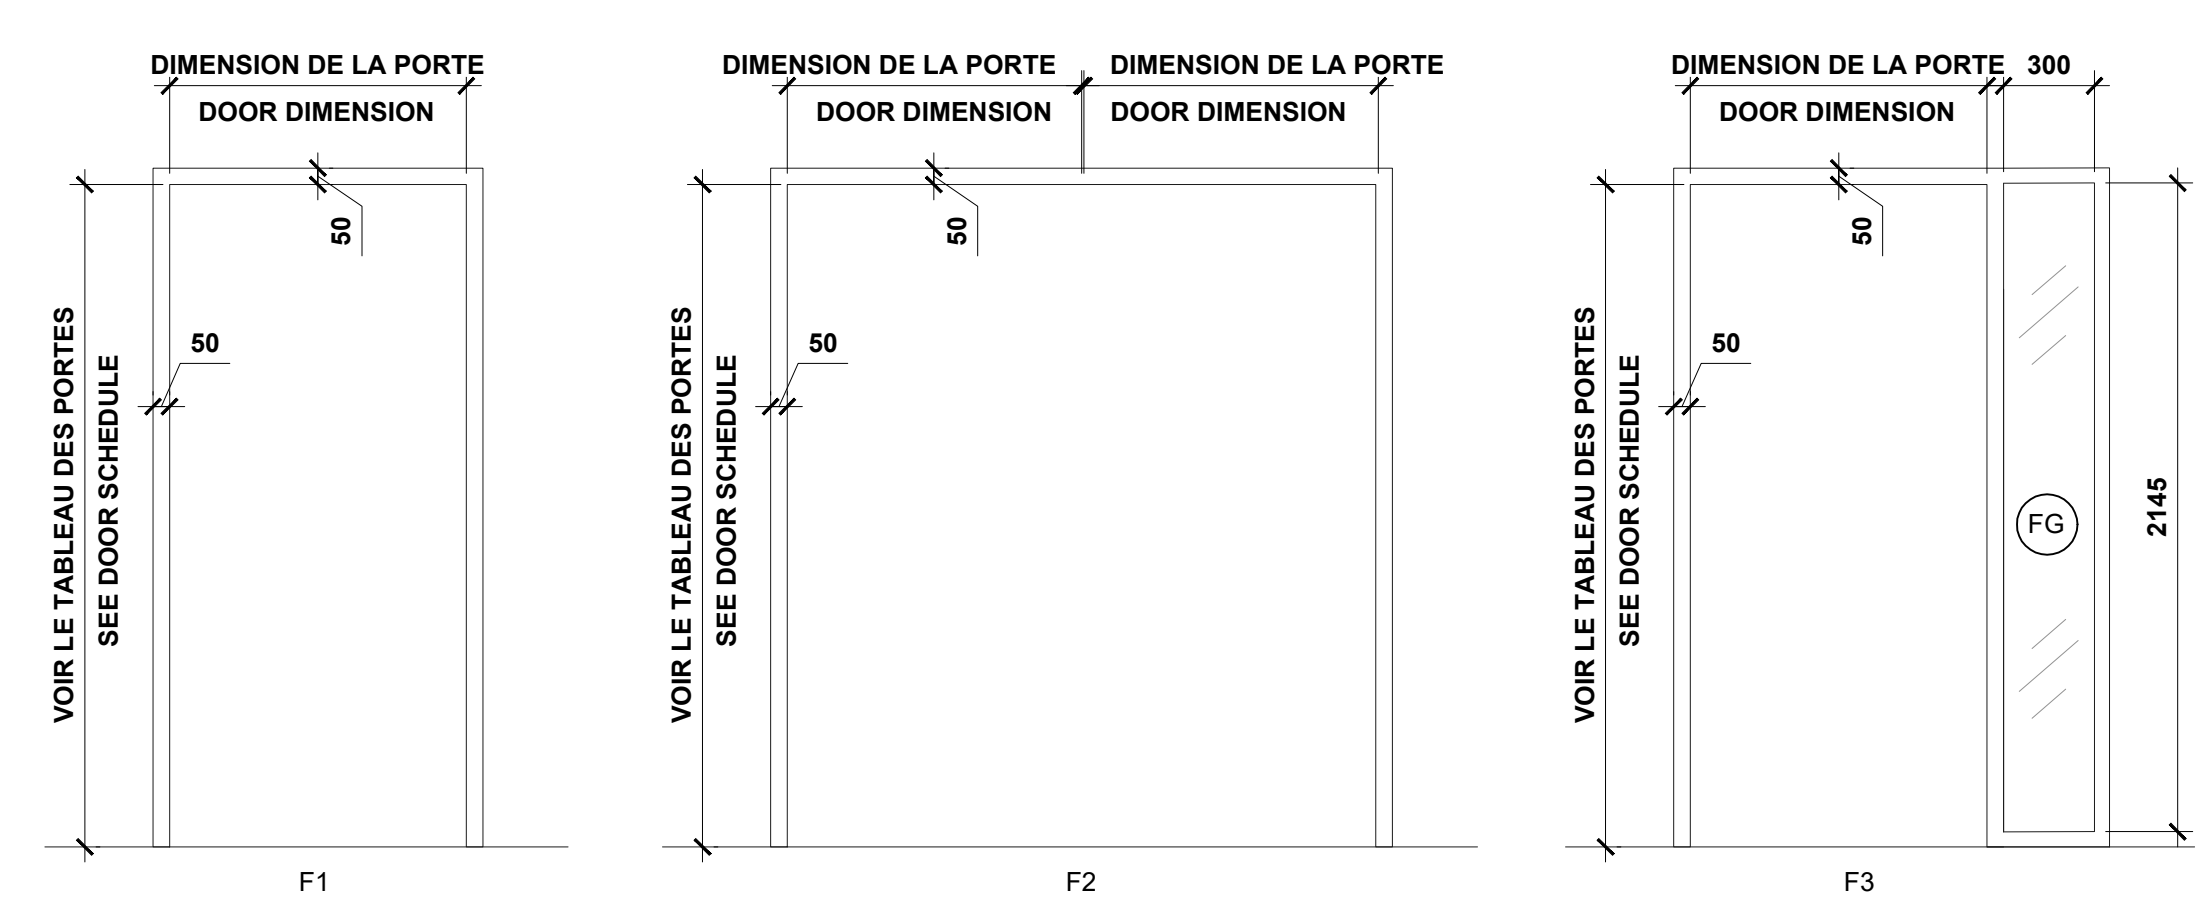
DIMENSION DE LA PORTE
DOOR DIMENSION
50
50
VOIR LE TABLEAU DES PORTES
SEE DOOR SCHEDULE
F1

DIMENSION DE LA PORTE
DOOR DIMENSION
DIMENSION DE LA PORTE
DOOR DIMENSION
50
50
VOIR LE TABLEAU DES PORTES
SEE DOOR SCHEDULE
F2

DIMENSION DE LA PORTE
300
DOOR DIMENSION
50
50
VOIR LE TABLEAU DES PORTES
SEE DOOR SCHEDULE
FG
2145
F3